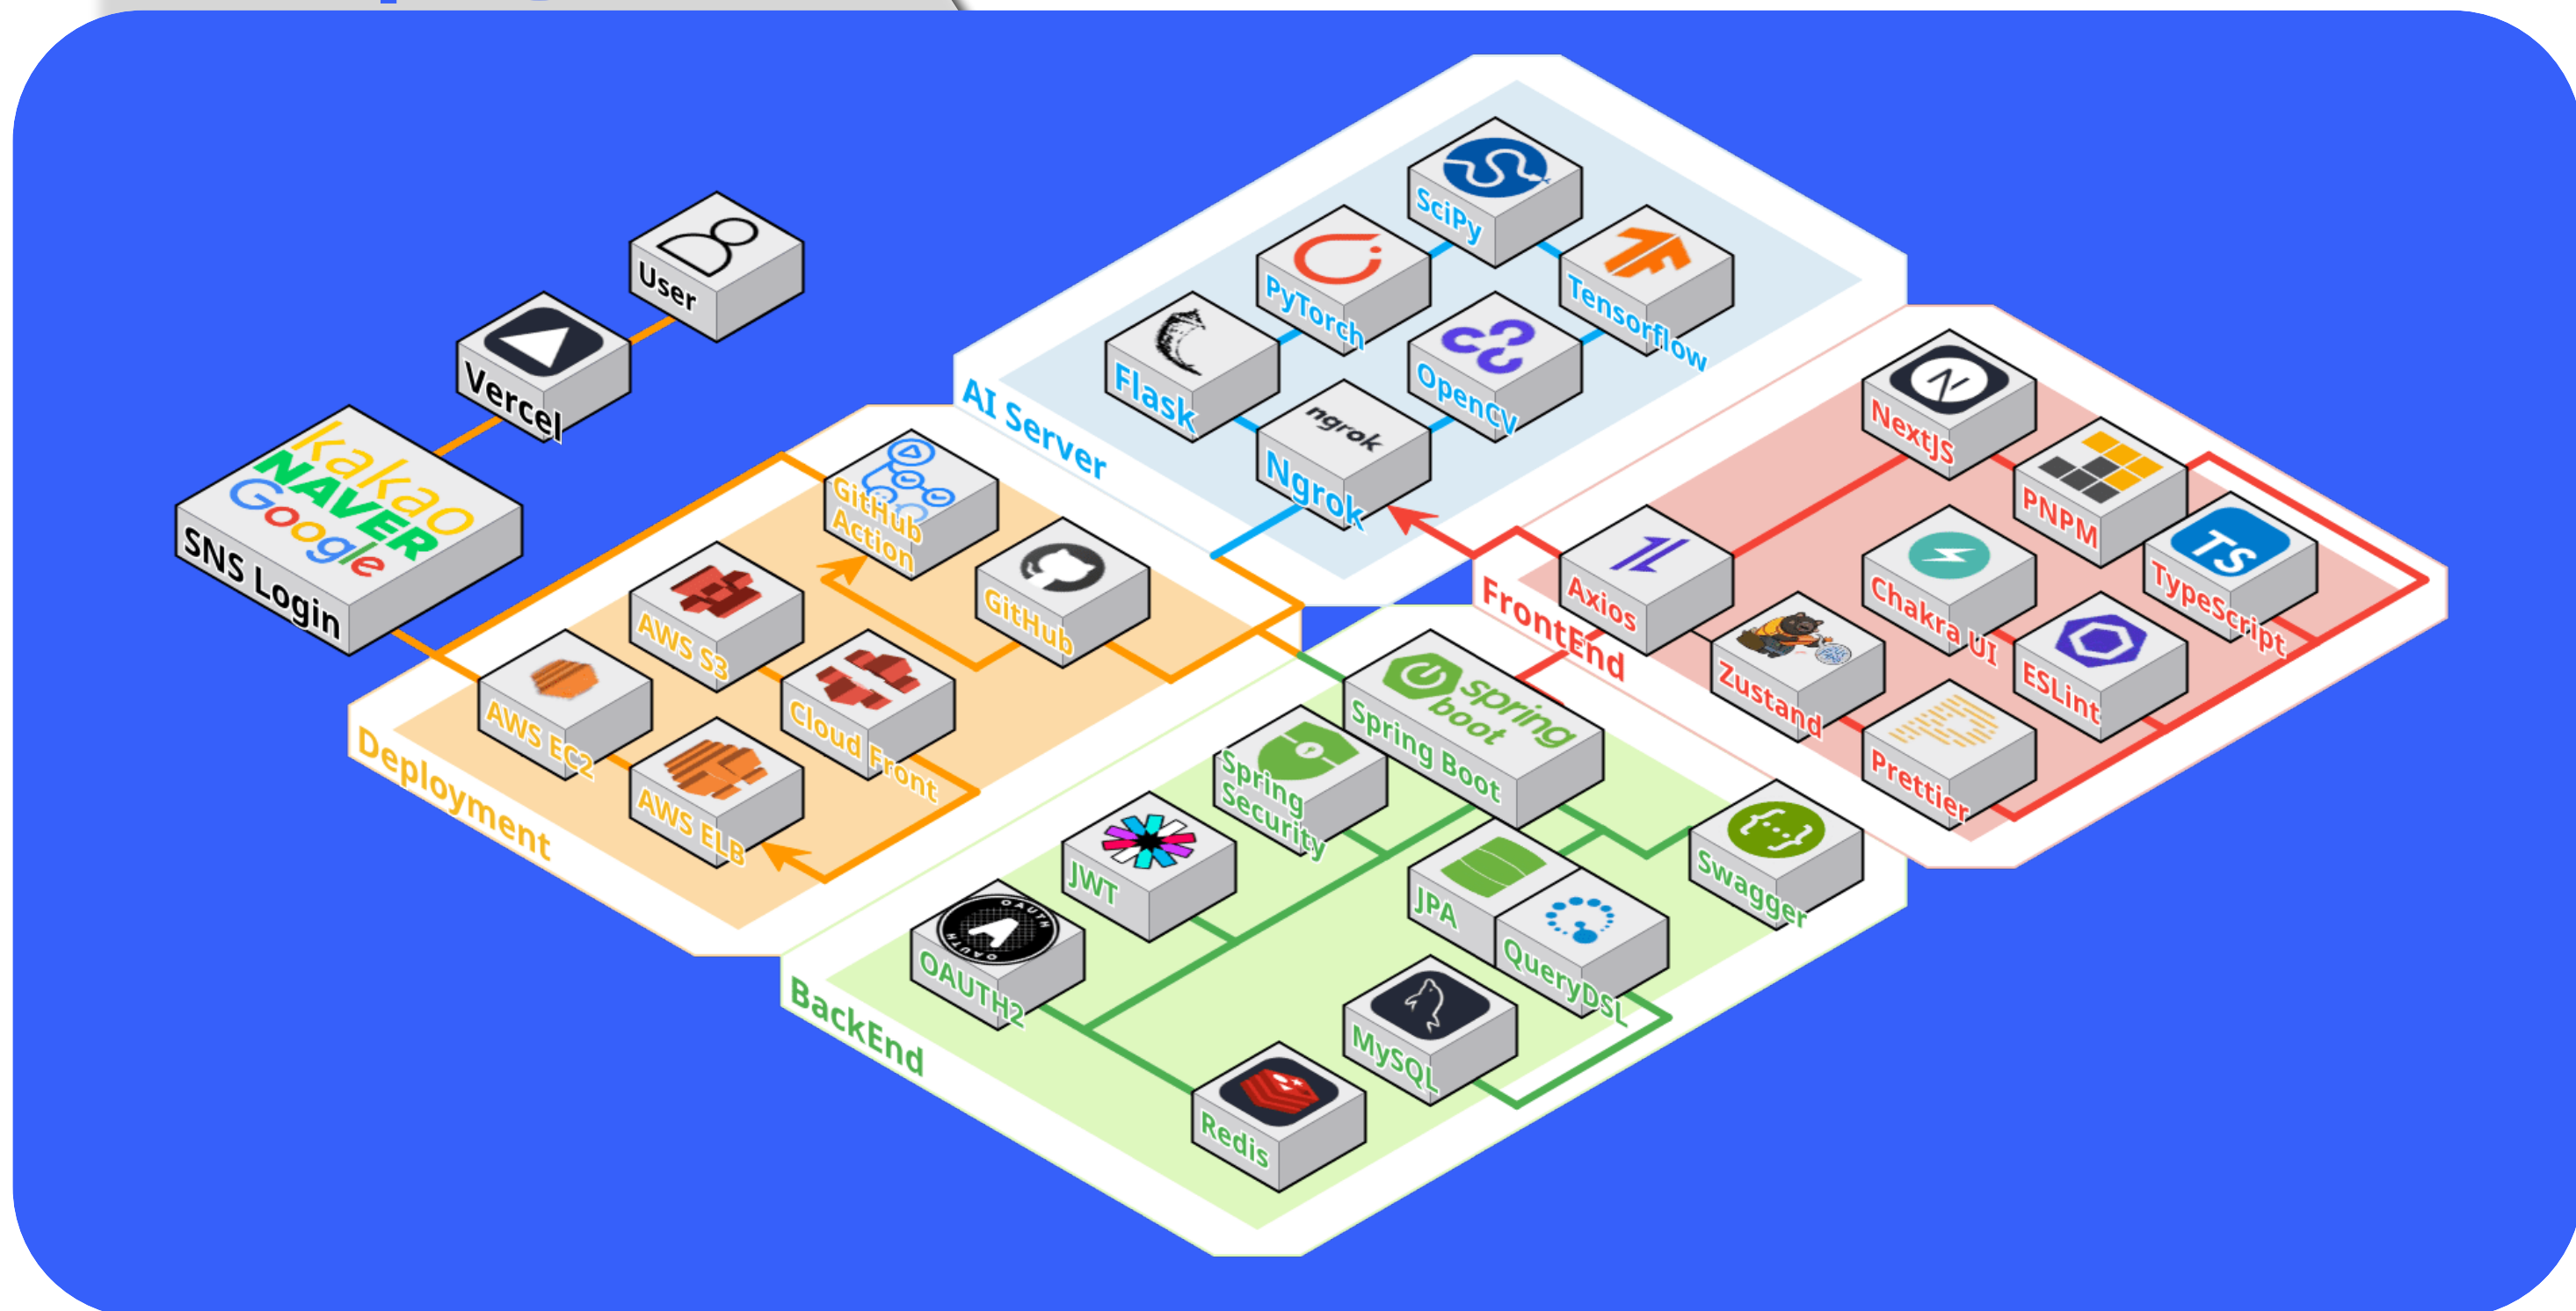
User

Vercel

kakao
NAVER
Google
SNS Login

AI Server
SciPy
PyTorch
Tensorflow
Flask
OpenCV
ngrok
Ngrok

GitHub Action
GitHub
AWS S3
AWS EC2
Cloud Front
AWS ELB
Deployment

NextJS
PNPM
TS
TypeScript
Axios
Chakra UI
FrontEnd
Zustand
ESLint
Prettier

spring boot
Spring Boot
Spring Security
JWT
JPA
Swagger
OAUTH
OAUTH2
QueryDSL
MySQL
Redis
BackEnd